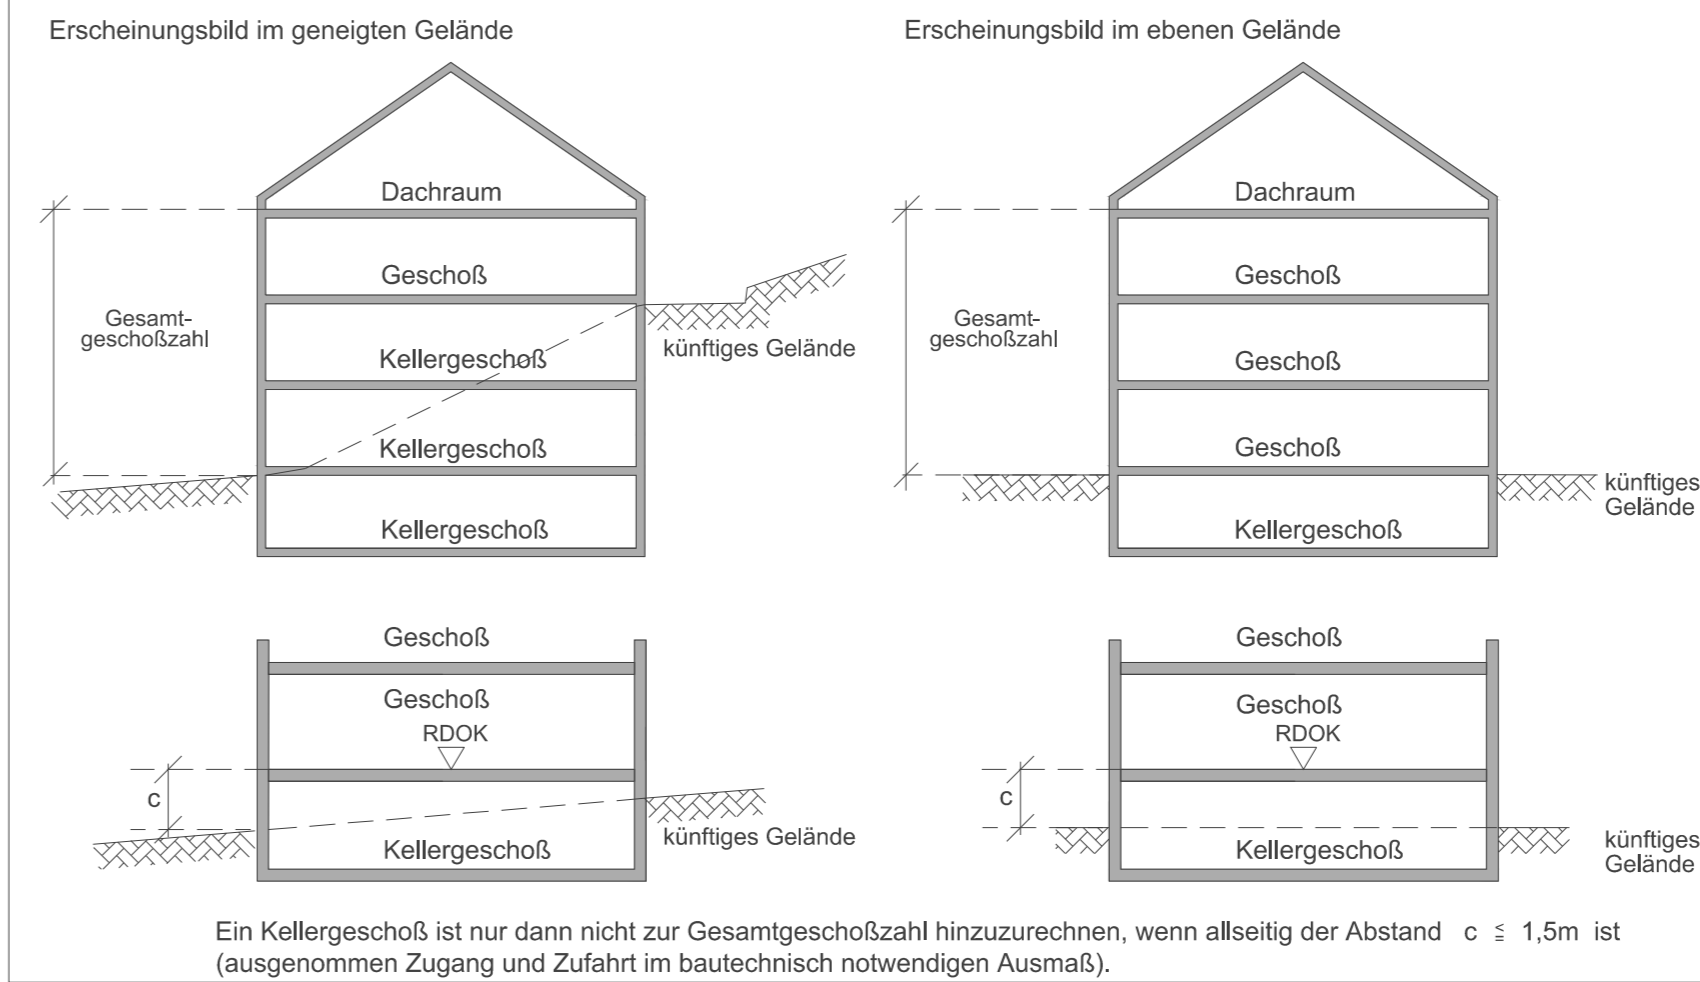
Erscheinungsbild im geneigten Gelände

Dachraum

Geschoß

Gesamtgeschoßzahl

Kellergeschoß

künftiges Gelände

Kellergeschoß

Kellergeschoß

Erscheinungsbild im ebenen Gelände

Dachraum

Geschoß

Gesamtgeschoßzahl

Geschoß

Geschoß

künftiges Gelände

Kellergeschoß

Geschoß

Geschoß

RDOK

c

künftiges Gelände

Kellergeschoß

Geschoß

Geschoß

RDOK

c

künftiges Gelände

Kellergeschoß

Ein Kellergeschoß ist nur dann nicht zur Gesamtgeschoßzahl hinzuzurechnen, wenn allseitig der Abstand $c \leqq 1{,}5m$ ist (ausgenommen Zugang und Zufahrt im bautechnisch notwendigen Ausmaß).